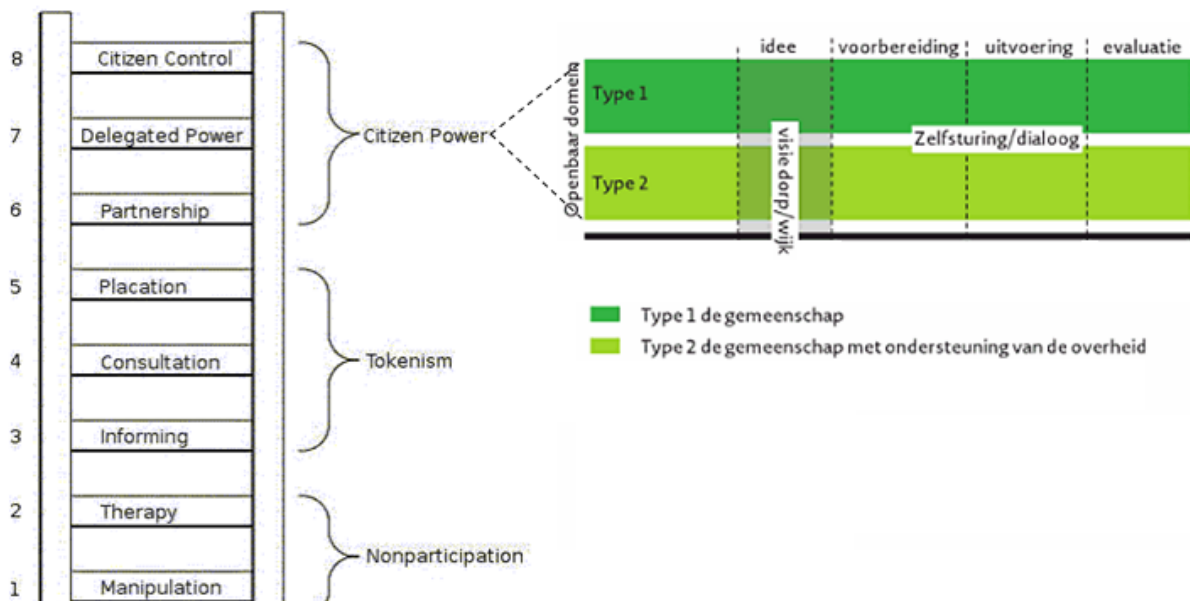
8 Citizen Control
7 Delegated Power
6 Partnership
5 Placation
4 Consultation
3 Informing
2 Therapy
1 Manipulation

Citizen Power
Tokenism
Nonparticipation

idee | voorbereiding | uitvoering | evaluatie

Openbaar domein

Type 1

Zelfsturing/dialoog

visie dorp/wijk

Type 2

Type 1 de gemeenschap
Type 2 de gemeenschap met ondersteuning van de overheid